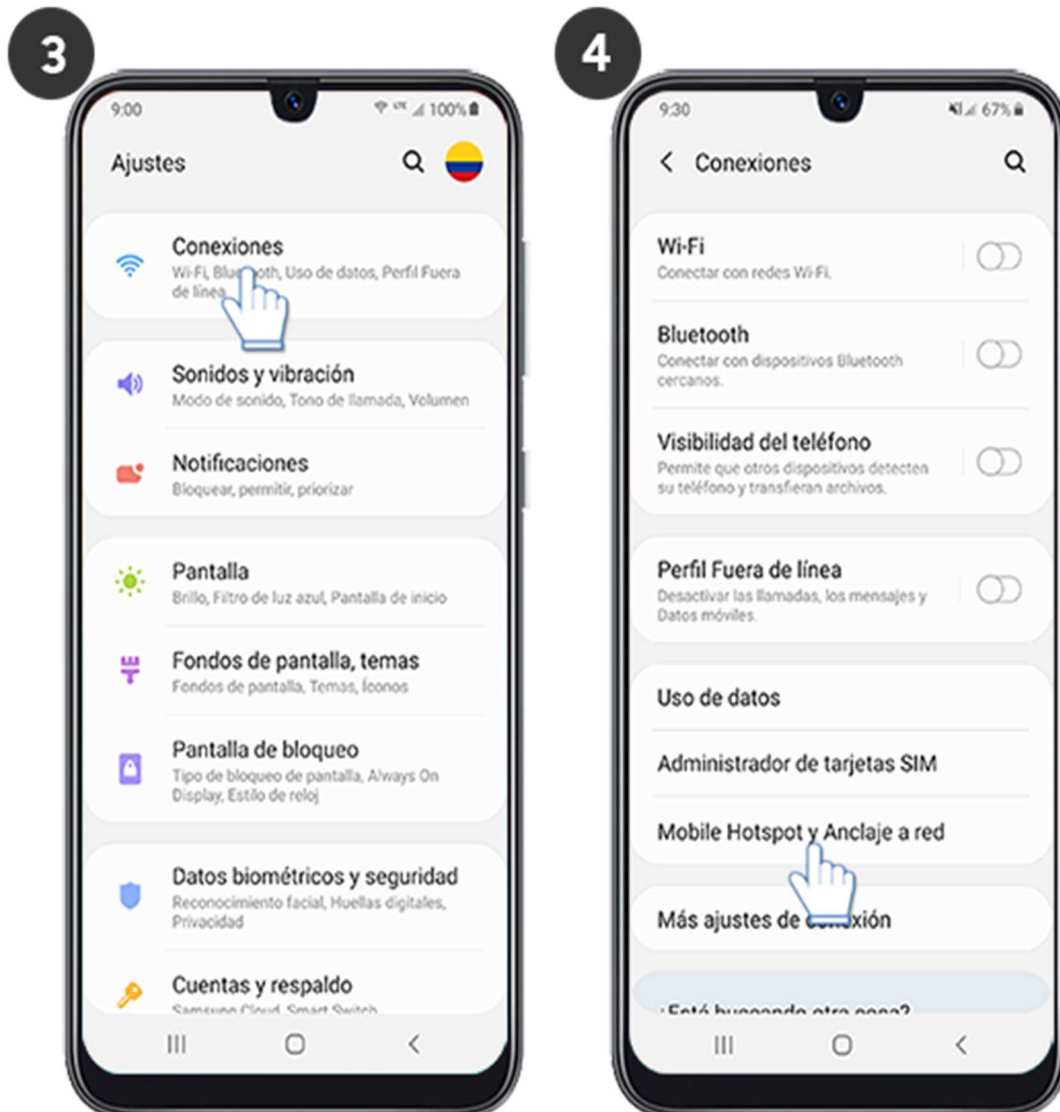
3

9:00 100%

Ajustes

Conexiones
Wi-Fi, Blue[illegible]ooth, Uso de datos, Perfil Fuera de línea

Sonidos y vibración
Modo de sonido, Tono de llamada, Volumen

Notificaciones
Bloquear, permitir, priorizar

Pantalla
Brillo, Filtro de luz azul, Pantalla de inicio

Fondos de pantalla, temas
Fondos de pantalla, Temas, Íconos

Pantalla de bloqueo
Tipo de bloqueo de pantalla, Always On Display, Estilo de reloj

Datos biométricos y seguridad
Reconocimiento facial, Huellas digitales, Privacidad

Cuentas y respaldo
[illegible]

4

9:30 67%

< Conexiones

Wi-Fi
Conectar con redes Wi-Fi.

Bluetooth
Conectar con dispositivos Bluetooth cercanos.

Visibilidad del teléfono
Permite que otros dispositivos detecten su teléfono y transfieran archivos.

Perfil Fuera de línea
Desactivar las llamadas, los mensajes y Datos móviles.

Uso de datos

Administrador de tarjetas SIM

Mobile Hotspot y Anclaje a red

Más ajustes de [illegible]xión

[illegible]